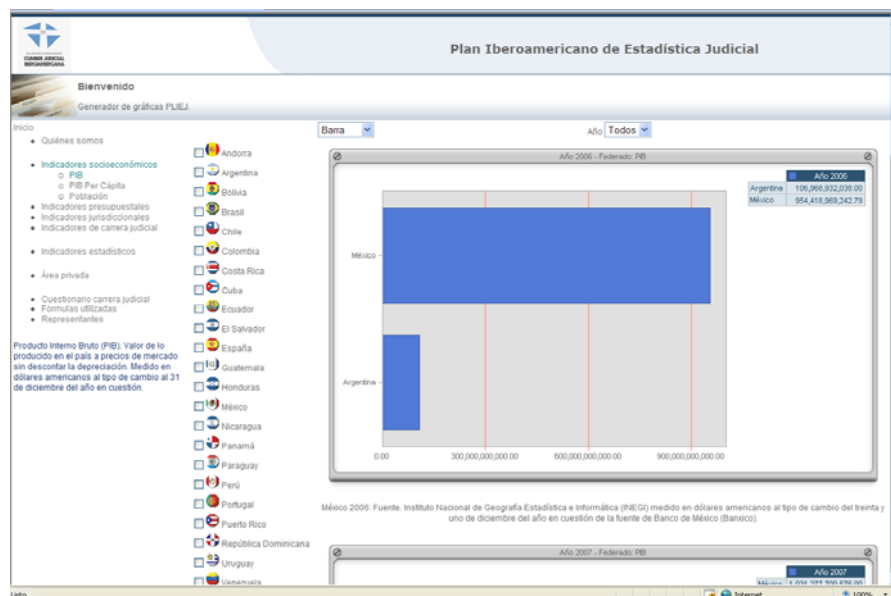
CUMBRE JUDICIAL IBEROAMERICANA

Plan Iberoamericano de Estadística Judicial

Bienvenido

Generador de gráficas PLIEJ.

Inicio
• Quiénes somos
• Indicadores socioeconómicos
  ○ PIB
  ○ PIB Per Cápita
  ○ Población
• Indicadores presupuestales
• Indicadores jurisdiccionales
• Indicadores de carrera judicial
• Indicadores estadísticos
• Área privada
• Cuestionario carrera judicial
• Formulas utilizadas
• Representantes

Producto Interno Bruto (PIB). Valor de lo producido en el país a precios de mercado sin descontar la depreciación. Medido en dólares americanos al tipo de cambio al 31 de diciembre del año en cuestión.

Andorra
Argentina
Bolivia
Brasil
Chile
Colombia
Costa Rica
Cuba
Ecuador
El Salvador
España
Guatemala
Honduras
México
Nicaragua
Panamá
Paraguay
Perú
Portugal
Puerto Rico
República Dominicana
Uruguay
Venezuela

Barra

Año Todos

Año 2006 - Federado: PIB

| | Año 2006 |
|---|---|
| Argentina | 106,968,932,038.00 |
| México | 954,418,969,242.79 |

México

Argentina

0.00 300,000,000,000.00 600,000,000,000.00 900,000,000,000.00

México 2006: Fuente. Instituto Nacional de Geografía Estadística e Informática (INEGI) medido en dólares americanos al tipo de cambio del treinta y uno de diciembre del año en cuestión de la fuente de Banco de México (Banxico).

Año 2007 - Federado: PIB

Año 2007

México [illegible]

Listo

Internet

100%